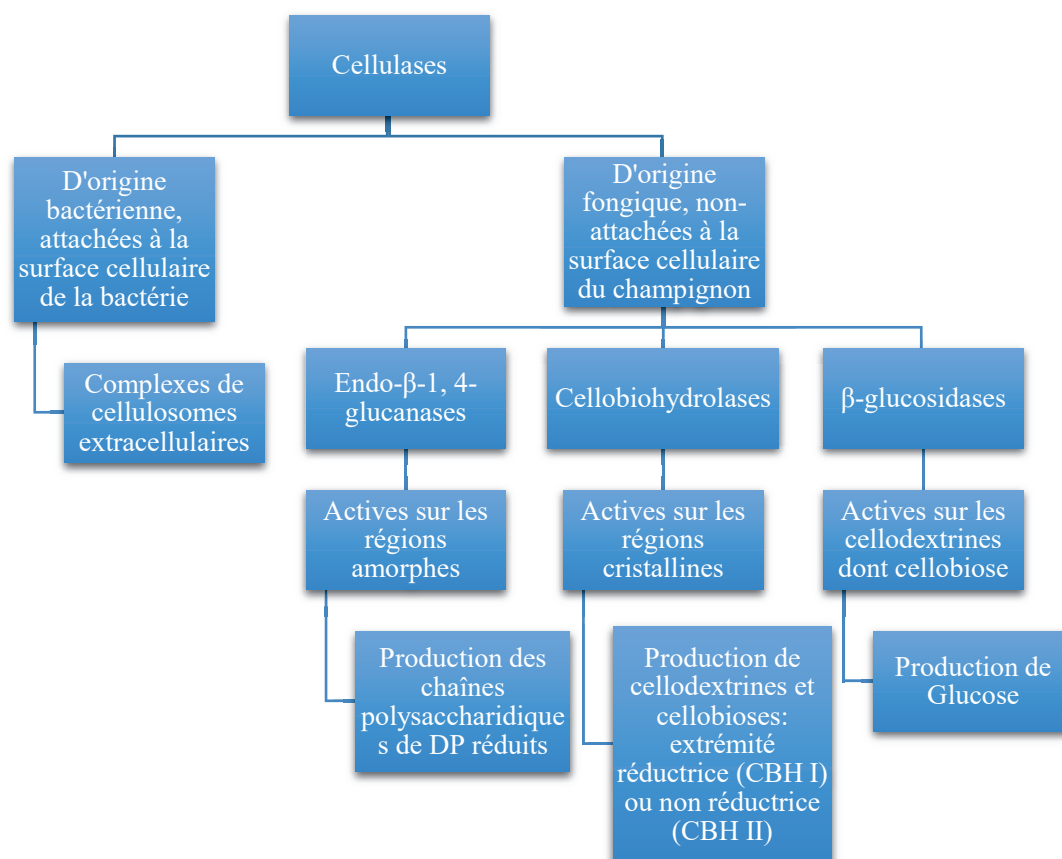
Cellulases

D'origine bactérienne, attachées à la surface cellulaire de la bactérie

Complexes de cellulosomes extracellulaires

D'origine fongique, non-attachées à la surface cellulaire du champignon

Endo-β-1, 4-glucanases

Actives sur les régions amorphes

Production des chaînes polysaccharidiques de DP réduits

Cellobiohydrolases

Actives sur les régions cristallines

Production de cellodextrines et cellobioses: extrémité réductrice (CBH I) ou non réductrice (CBH II)

β-glucosidases

Actives sur les cellodextrines dont cellobiose

Production de Glucose